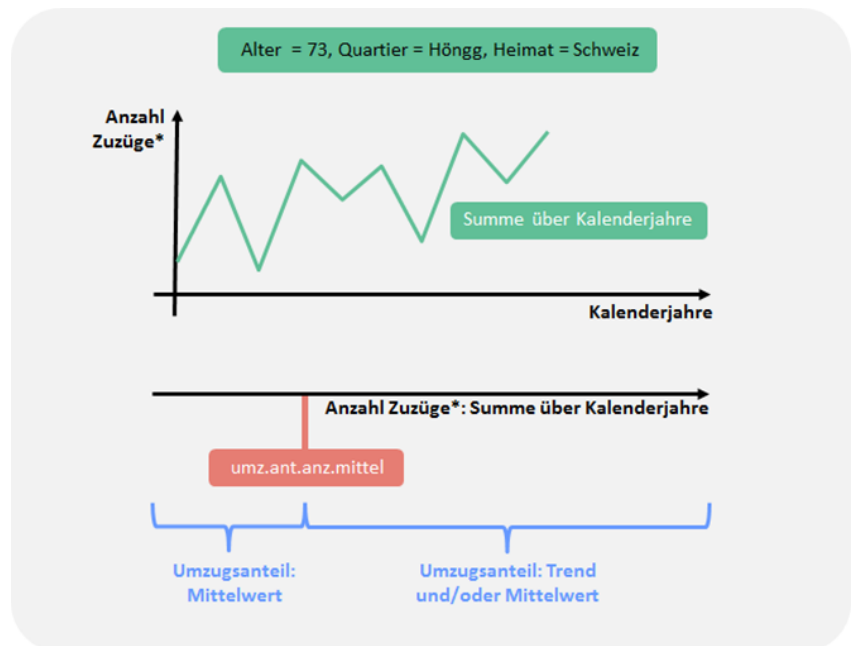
Alter = 73, Quartier = Höngg, Heimat = Schweiz

Anzahl Zuzüge*

Summe über Kalenderjahre

Kalenderjahre

Anzahl Zuzüge*: Summe über Kalenderjahre

umz.ant.anz.mittel

Umzugsanteil: Mittelwert

Umzugsanteil: Trend und/oder Mittelwert